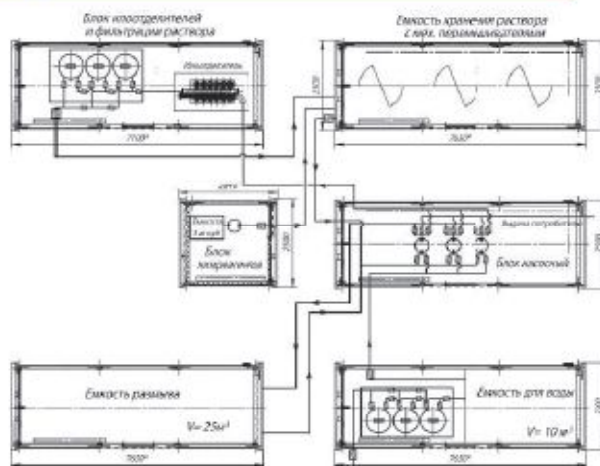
Блок илоотделителей и фильтрации раствора

Илоотделитель

7100*

Емкость хранения раствора с мех. перемешивателями

2500

7600*

Емкость 3 м куб

Блок затаривания

2500

Выдача потребителю

Блок насосный

Емкость размыва

$V=25м^3$

7600*

Емкость для воды

$V=10м^3$

7600*